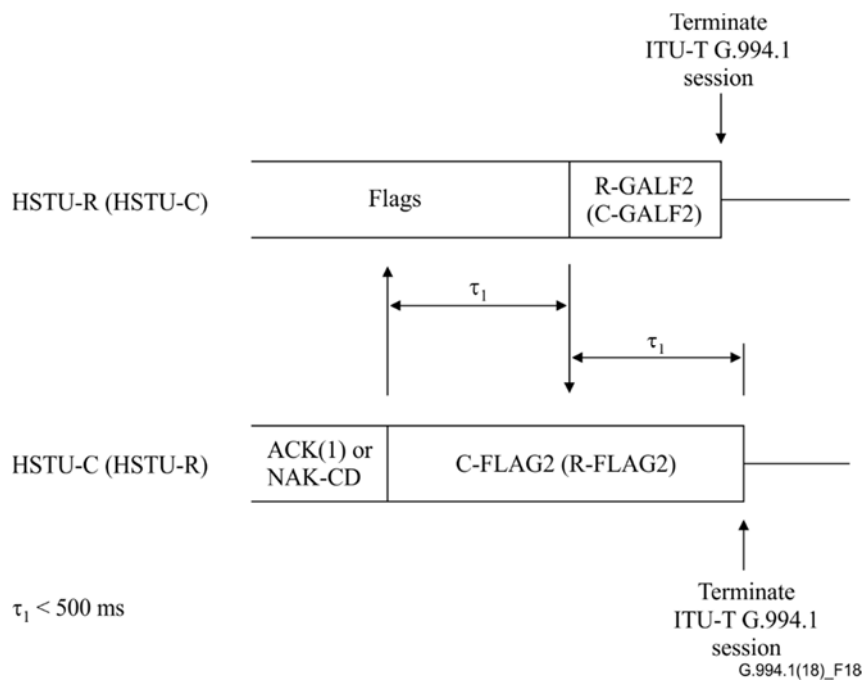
Terminate ITU-T G.994.1 session

HSTU-R (HSTU-C)

Flags

R-GALF2 (C-GALF2)

$\tau_1$

$\tau_1$

HSTU-C (HSTU-R)

ACK(1) or NAK-CD

C-FLAG2 (R-FLAG2)

$\tau_1 < 500$ ms

Terminate ITU-T G.994.1 session

G.994.1(18)_F18